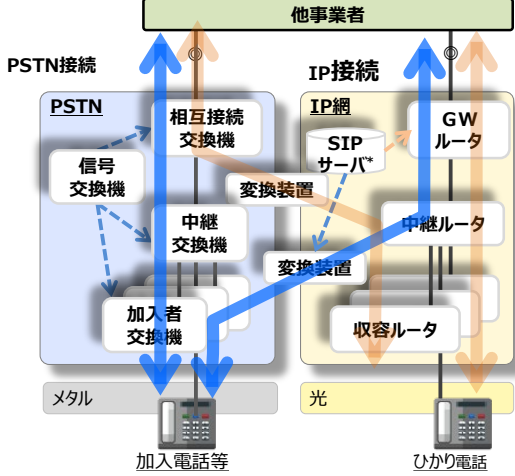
他事業者

PSTN接続

IP接続

PSTN

IP網

相互接続
交換機

SIP
サーバ*

GW
ルータ

信号
交換機

変換装置

中継
交換機

中継ルータ

変換装置

加入者
交換機

収容ルータ

メタル

光

加入電話等

ひかり電話